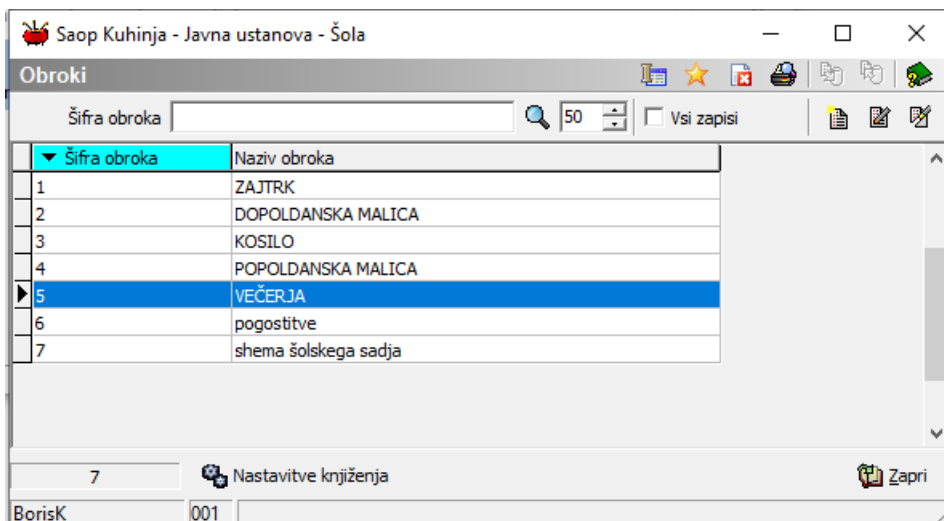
Saop Kuhinja - Javna ustanova - Šola

Obroki

Šifra obroka 50 Vsi zapisi

| Šifra obroka | Naziv obroka |
|---|---|
| 1 | ZAJTRK |
| 2 | DOPOLDANSKA MALICA |
| 3 | KOSILO |
| 4 | POPOLDANSKA MALICA |
| 5 | VEČERJA |
| 6 | pogostitve |
| 7 | shema šolskega sadja |

7 Nastavitve knjiženja Zapri

BorisK 001